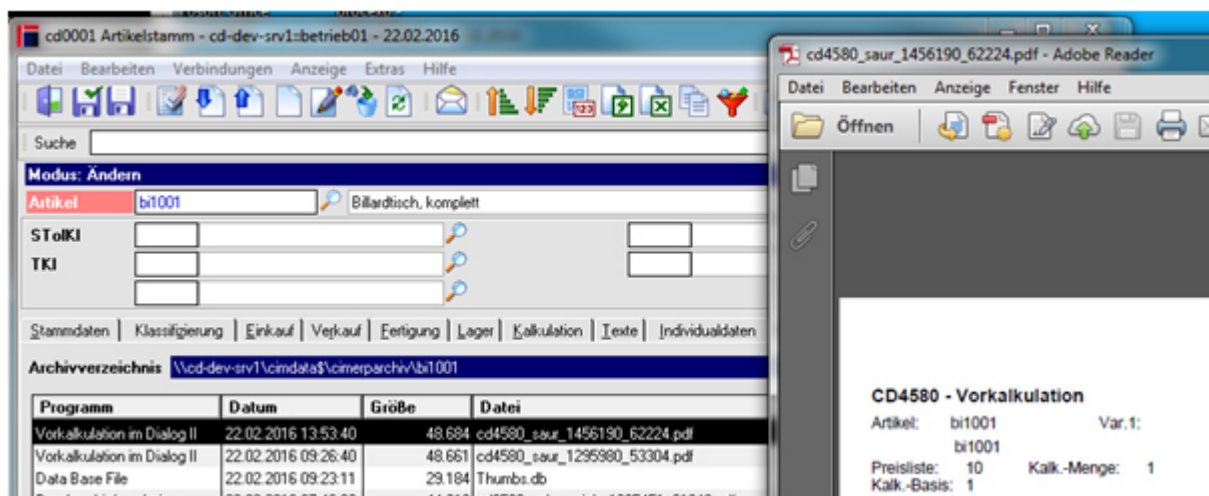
cd0001 Artikelstamm - cd-dev-srv1::betrieb01 - 22.02.2016

Datei Bearbeiten Verbindungen Anzeige Extras Hilfe

Suche

Modus: Ändern

Artikel bi1001 Billardtisch, komplett

STolKl

TKl

Stammdaten | Klassifizierung | Einkauf | Verkauf | Fertigung | Lager | Kalkulation | Texte | Individualdaten

Archivverzeichnis \\cd-dev-srv1\cimdata$\cimerparchiv\bi1001

| Programm | Datum | Größe | Datei |
|---|---|---|---|
| Vorkalkulation im Dialog II | 22.02.2016 13:53:40 | 48.684 | cd4580_saur_1456190_62224.pdf |
| Vorkalkulation im Dialog II | 22.02.2016 09:26:40 | 48.661 | cd4580_saur_1295980_53304.pdf |
| Data Base File | 22.02.2016 09:23:11 | 29.184 | Thumbs.db |

cd4580_saur_1456190_62224.pdf - Adobe Reader

Datei Bearbeiten Anzeige Fenster Hilfe

Öffnen

CD4580 - Vorkalkulation

Artikel: bi1001 Var.1:

bi1001

Preisliste: 10 Kalk.-Menge: 1

Kalk.-Basis: 1